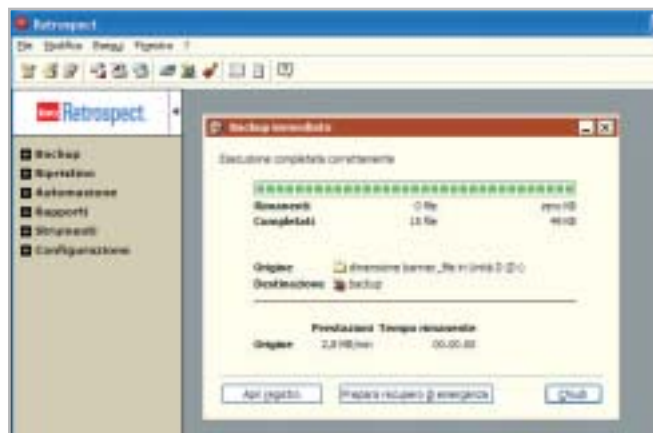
Retrospect

File Modifica Esegui Finestra ?

Retrospect

Backup
Ripristino
Automazione
Rapporti
Strumenti
Configurazione

Backup immediato

Esecuzione completata correttamente

Rimanenti 0 file zero KB
Completati 15 file 44 KB

Origine dimensione banner_file in Unità D (D:)
Destinazione Backup

Prestazioni Tempo rimanente
Origine 2,8 MB/min 00.00.00

Apri registro Prepara recupero di emergenza Chiudi